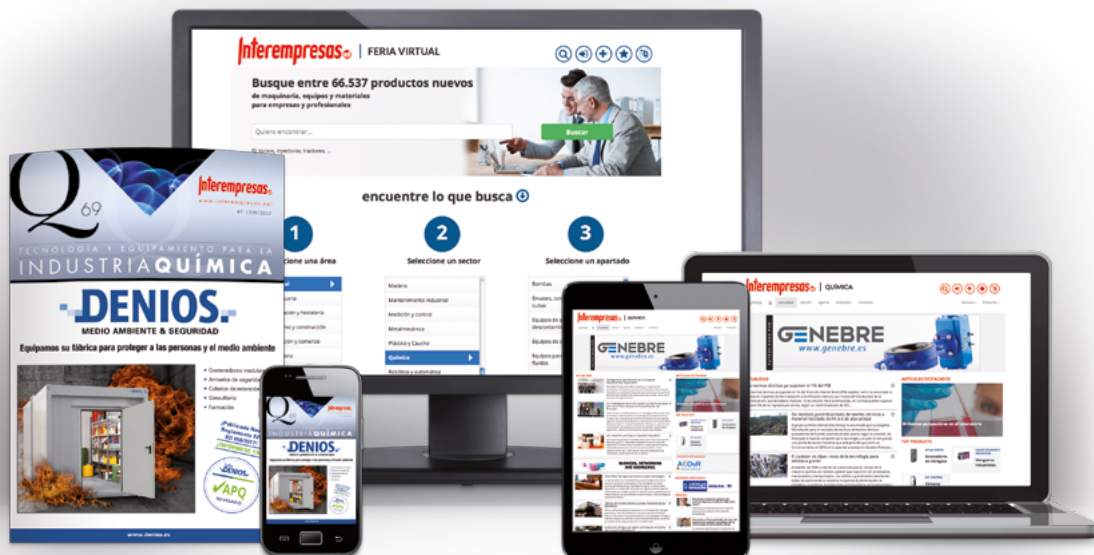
Interempresas | FERIA VIRTUAL

Busque entre 66.537 productos nuevos
de maquinaria, equipos y materiales para empresas y profesionales

Quiero encontrar...
Buscar

encuentre lo que busca

1
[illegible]ccione una área

2
Seleccione un sector

3
Seleccione un apartado

Madera
Mantenimiento industrial
Medición y control
Metalmecánica
Plástico y Caucho
Química
Robótica y automática

Bombas
Envases, con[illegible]
Equipos de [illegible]
Equipos de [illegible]
Equipos para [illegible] fluidos

Q 69
Interempresas
TECNOLOGÍA Y EQUIPAMIENTO PARA LA INDUSTRIA QUÍMICA

DENIOS
MEDIO AMBIENTE & SEGURIDAD
Equipamos su fábrica para proteger a las personas y el medio ambiente

Contenedores modula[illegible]
Armarios de segurid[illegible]
Cubetos de retenció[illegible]
Consultoría
Formación

APQ
www.denios.es

Q
INDUSTRIA QUÍMICA
DENIOS

Interempresas | QUÍMICA
GENEBRE
www.genebre.es

Interempresas
GENEBRE
www.genebre.es